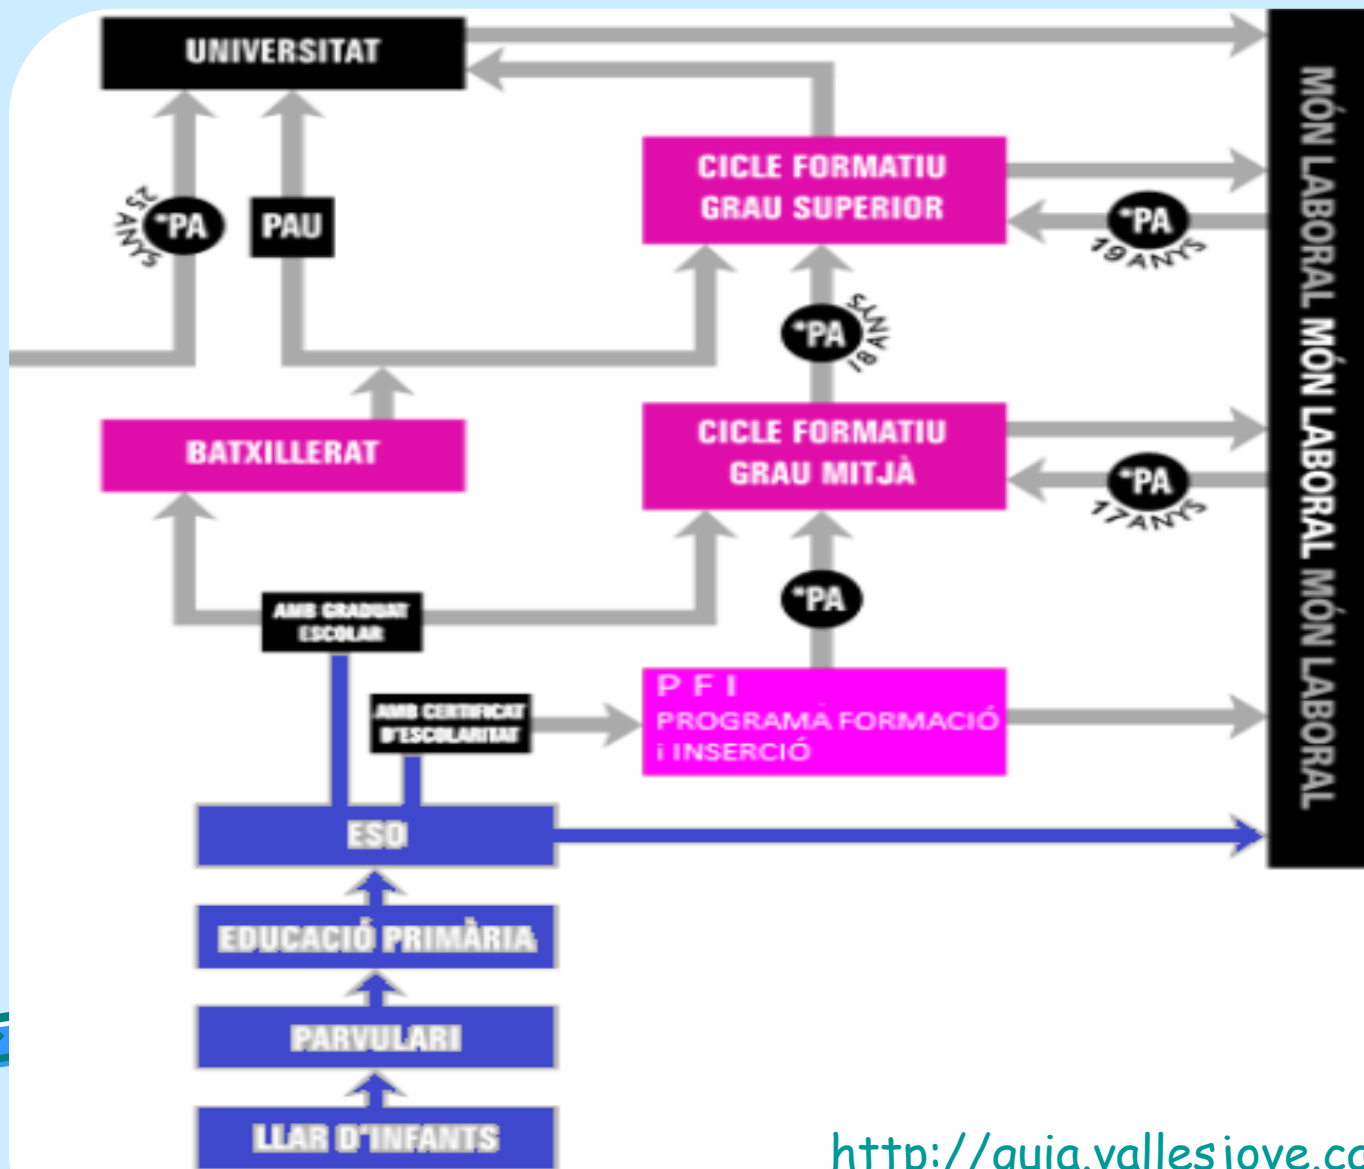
UNIVERSITAT

25 ANYS *PA

PAU

CICLE FORMATIU GRAU SUPERIOR

*PA 19 ANYS

*PA 18 ANYS

BATXILLERAT

CICLE FORMATIU GRAU MITJÀ

*PA 17 ANYS

*PA

AMB GRADUAT ESCOLAR

AMB CERTIFICAT D'ESCOLARITAT

P F I
PROGRAMA FORMACIÓ i INSERCIÓ

ESO

EDUCACIÓ PRIMÀRIA

PARVULARI

LLAR D'INFANTS

MÓN LABORAL MÓN LABORAL MÓN LABORAL

http://guia.vallesjove.c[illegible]